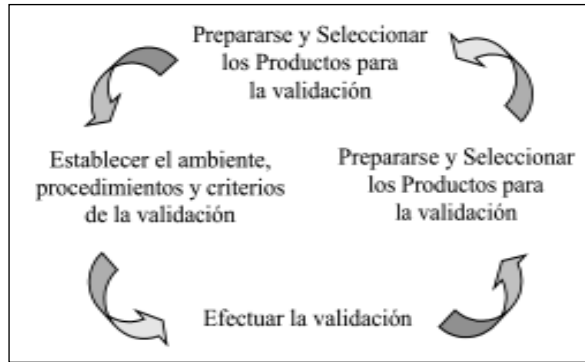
Prepararse y Seleccionar los Productos para la validación

Establecer el ambiente, procedimientos y criterios de la validación

Prepararse y Seleccionar los Productos para la validación

Efectuar la validación